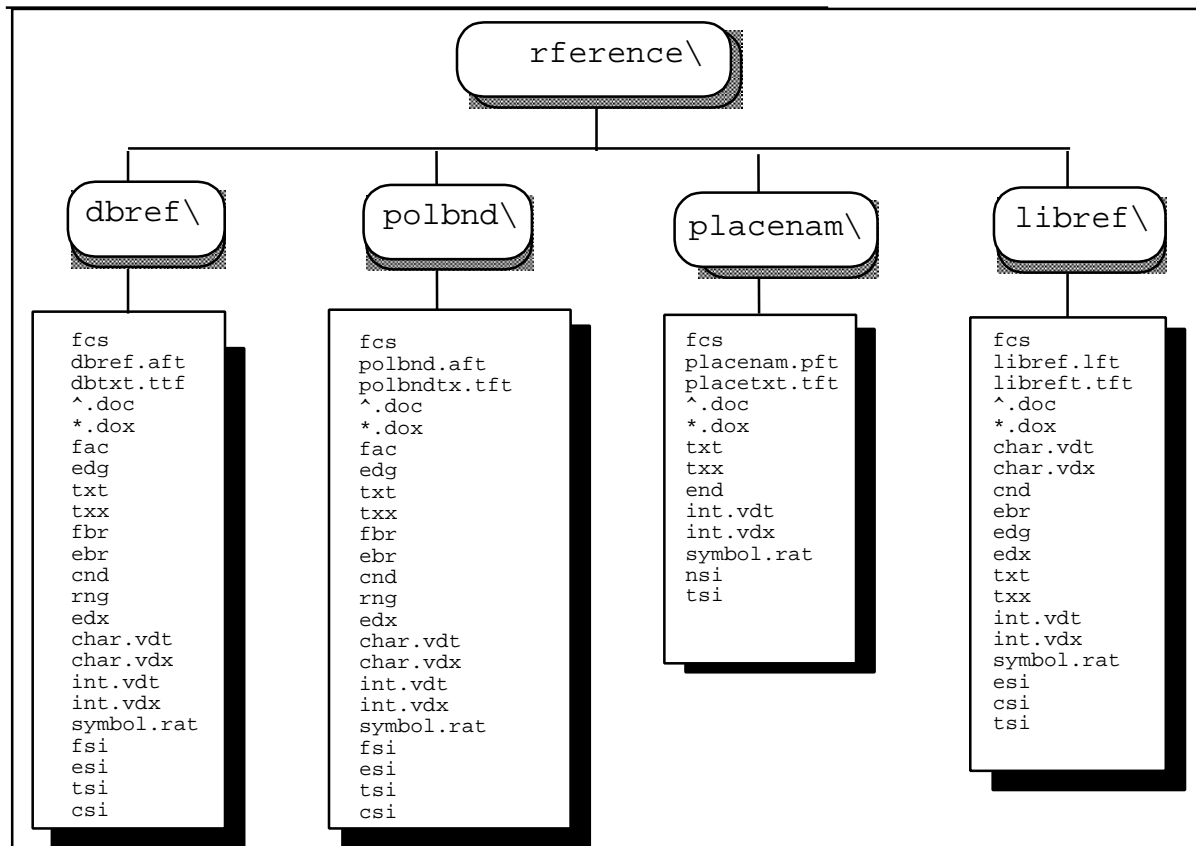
rference\

dbref\

polbnd\

placenam\

libref\

fcs
dbref.aft
dbtxt.ttf
^.doc
*.dox
fac
edg
txt
txx
fbr
ebr
cnd
rng
edx
char.vdt
char.vdx
int.vdt
int.vdx
symbol.rat
fsi
esi
tsi
csi

fcs
polbnd.aft
polbndtx.tft
^.doc
*.dox
fac
edg
txt
txx
fbr
ebr
cnd
rng
edx
char.vdt
char.vdx
int.vdt
int.vdx
symbol.rat
fsi
esi
tsi
csi

fcs
placenam.pft
placetxt.tft
^.doc
*.dox
txt
txx
end
int.vdt
int.vdx
symbol.rat
nsi
tsi

fcs
libref.lft
libreft.tft
^.doc
*.dox
char.vdt
char.vdx
cnd
ebr
edg
edx
txt
txx
int.vdt
int.vdx
symbol.rat
esi
csi
tsi